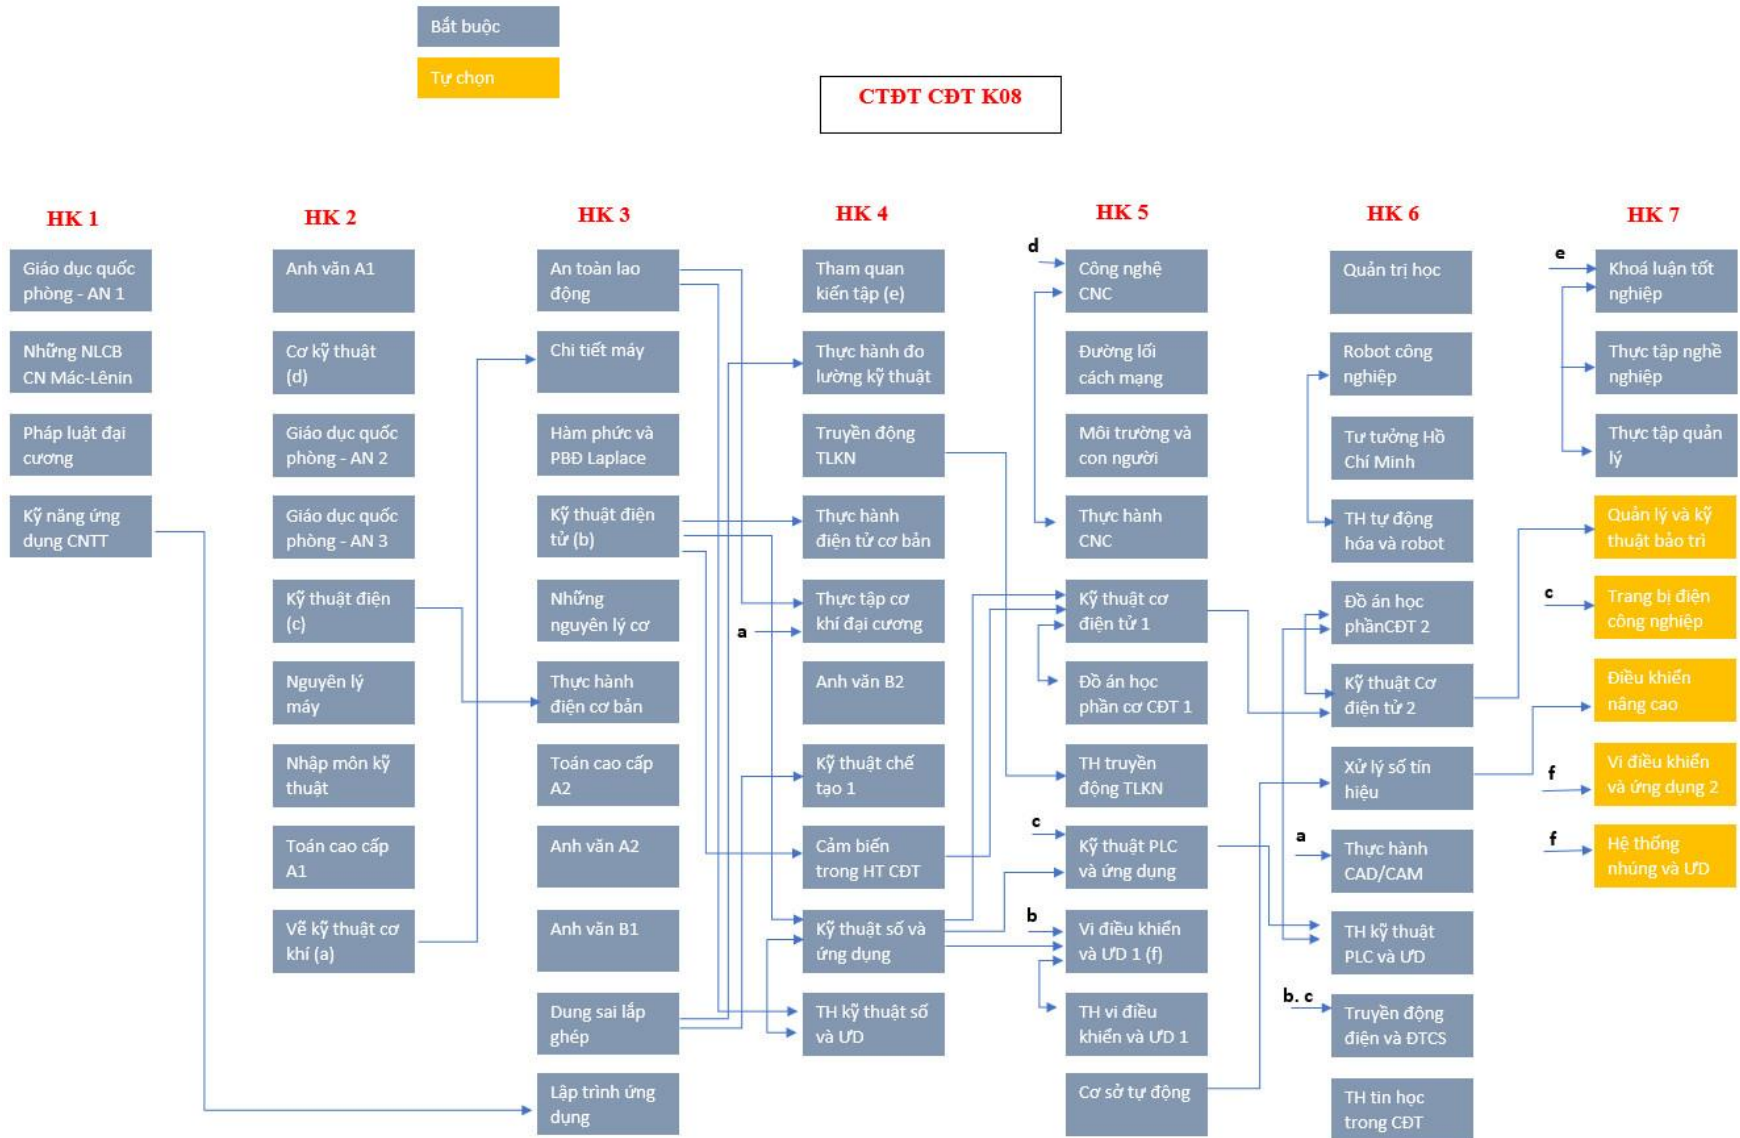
Bắt buộc

Tự chọn

CTĐT CĐT K08

HK 1

Giáo dục quốc phòng - AN 1

Những NLCB CN Mác-Lênin

Pháp luật đại cương

Kỹ năng ứng dụng CNTT

HK 2

Anh văn A1

Cơ kỹ thuật (d)

Giáo dục quốc phòng - AN 2

Giáo dục quốc phòng - AN 3

Kỹ thuật điện (c)

Nguyên lý máy

Nhập môn kỹ thuật

Toán cao cấp A1

Vẽ kỹ thuật cơ khí (a)

HK 3

An toàn lao động

Chi tiết máy

Hàm phức và PBĐ Laplace

Kỹ thuật điện tử (b)

Những nguyên lý cơ

Thực hành điện cơ bản

Toán cao cấp A2

Anh văn A2

Anh văn B1

Dung sai lắp ghép

Lập trình ứng dụng

HK 4

Tham quan kiến tập (e)

Thực hành đo lường kỹ thuật

Truyền động TLKN

Thực hành điện tử cơ bản

a

Thực tập cơ khí đại cương

Anh văn B2

Kỹ thuật chế tạo 1

Cảm biến trong HT CĐT

Kỹ thuật số và ứng dụng

TH kỹ thuật số và UĐ

HK 5

d

Công nghệ CNC

Đường lối cách mạng

Môi trường và con người

Thực hành CNC

Kỹ thuật cơ điện tử 1

Đồ án học phần cơ CĐT 1

TH truyền động TLKN

c

Kỹ thuật PLC và ứng dụng

b

Vi điều khiển và UĐ 1 (f)

TH vi điều khiển và UĐ 1

Cơ sở tự động

HK 6

Quản trị học

Robot công nghiệp

Tư tưởng Hồ Chí Minh

TH tự động hóa và robot

Đồ án học phầnCĐT 2

Kỹ thuật Cơ điện tử 2

Xử lý số tín hiệu

a

Thực hành CAD/CAM

TH kỹ thuật PLC và UĐ

b. c

Truyền động điện và ĐTCS

TH tin học trong CĐT

HK 7

e

Khoá luận tốt nghiệp

Thực tập nghề nghiệp

Thực tập quản lý

Quản lý và kỹ thuật bảo trì

c

Trang bị điện công nghiệp

Điều khiển nâng cao

f

Vi điều khiển và ứng dụng 2

f

Hệ thống nhúng và UĐ